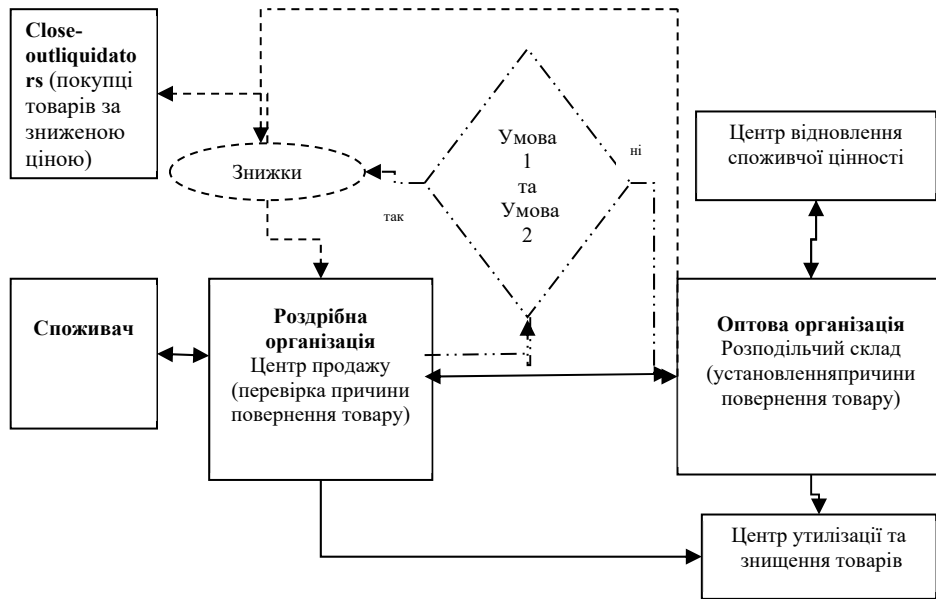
Close-outliquidators (покупці товарів за зниженою ціною)

Знижки

так

Умова 1 та Умова 2

ні

Центр відновлення споживчої цінності

Споживач

Роздрібна організація
Центр продажу (перевірка причини повернення товару)

Оптова організація
Розподільчий склад (установленняпричини повернення товару)

Центр утилізації та знищення товарів